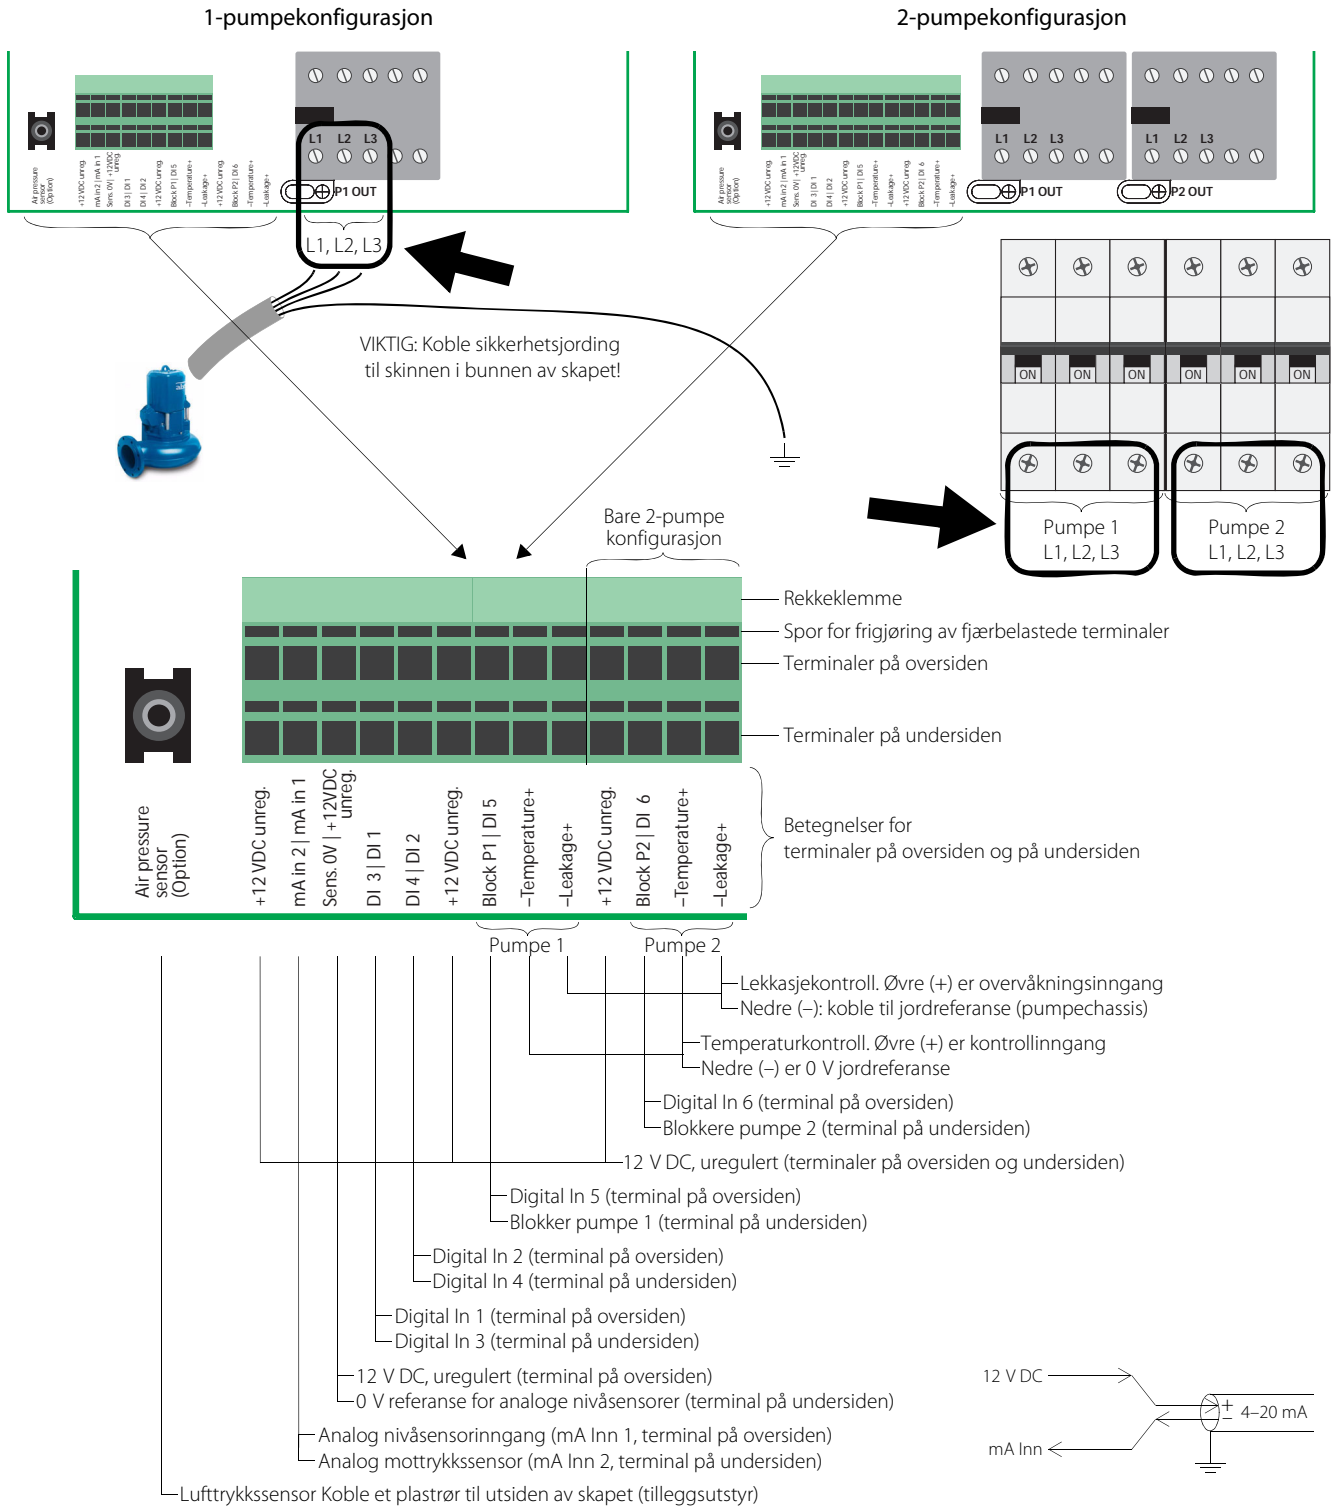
1-pumpekonfigurasjon

2-pumpekonfigurasjon

Air pressure sensor (Option)
+12 VDC unreg.
mA in 2 | mA in 1
Sens. 0V | +12VDC unreg.
DI 3 | DI 1
DI 4 | DI 2
+12 VDC unreg.
Block P1 | DI 5
–Temperature+
–Leakage+
+12 VDC unreg.
Block P2 | DI 6
–Temperature+
–Leakage+

L1 L2 L3
P1 OUT
L1, L2, L3

L1 L2 L3
P1 OUT
L1 L2 L3
P2 OUT

ON ON ON ON ON ON

Pumpe 1
L1, L2, L3

Pumpe 2
L1, L2, L3

VIKTIG: Koble sikkerhetsjording til skinnen i bunnen av skapet!

Bare 2-pumpe konfigurasjon

Rekkeklemme
Spor for frigjøring av fjærbelastede terminaler
Terminaler på oversiden
Terminaler på undersiden
Betegnelser for terminaler på oversiden og på undersiden

Air pressure sensor (Option)
+12 VDC unreg.
mA in 2 | mA in 1
Sens. 0V | +12VDC unreg.
DI 3 | DI 1
DI 4 | DI 2
+12 VDC unreg.
Block P1 | DI 5
–Temperature+
–Leakage+
+12 VDC unreg.
Block P2 | DI 6
–Temperature+
–Leakage+

Pumpe 1
Pumpe 2

Lekkasjekontroll. Øvre (+) er overvåkningsinngang
Nedre (–): koble til jordreferanse (pumpechassis)
Temperaturkontroll. Øvre (+) er kontrollinngang
Nedre (–) er 0 V jordreferanse
Digital In 6 (terminal på oversiden)
Blokkere pumpe 2 (terminal på undersiden)
12 V DC, uregulert (terminaler på oversiden og undersiden)
Digital In 5 (terminal på oversiden)
Blokker pumpe 1 (terminal på undersiden)
Digital In 2 (terminal på oversiden)
Digital In 4 (terminal på undersiden)
Digital In 1 (terminal på oversiden)
Digital In 3 (terminal på undersiden)
12 V DC, uregulert (terminal på oversiden)
0 V referanse for analoge nivåsensorer (terminal på undersiden)
Analog nivåsensorinngang (mA Inn 1, terminal på oversiden)
Analog mottrykkssensor (mA Inn 2, terminal på undersiden)
Lufttrykkssensor Koble et plastrør til utsiden av skapet (tilleggsutstyr)

12 V DC
mA Inn
4–20 mA